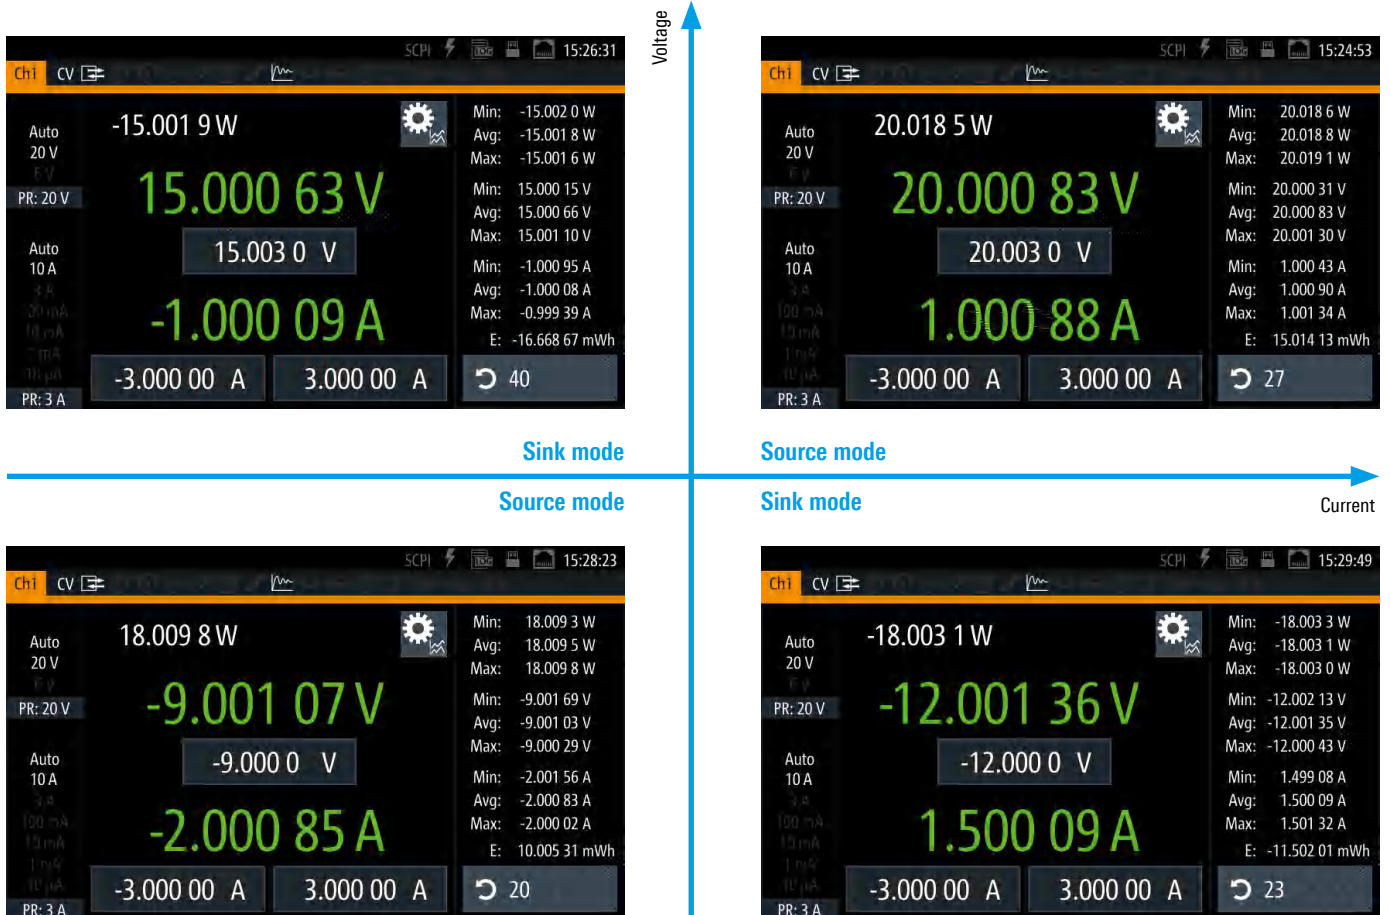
SCPI 15:26:31
Ch1 CV
Auto 20 V
PR: 20 V
Auto 10 A
PR: 3 A
-15.001 9 W
15.000 63 V
15.003 0 V
-1.000 09 A
-3.000 00 A
3.000 00 A
Min: -15.002 0 W
Avg: -15.001 8 W
Max: -15.001 6 W
Min: 15.000 15 V
Avg: 15.000 66 V
Max: 15.001 10 V
Min: -1.000 95 A
Avg: -1.000 08 A
Max: -0.999 39 A
E: -16.668 67 mWh
40

Voltage

SCPI 15:24:53
Ch1 CV
Auto 20 V
PR: 20 V
Auto 10 A
PR: 3 A
20.018 5 W
20.000 83 V
20.003 0 V
1.000 88 A
-3.000 00 A
3.000 00 A
Min: 20.018 6 W
Avg: 20.018 8 W
Max: 20.019 1 W
Min: 20.000 31 V
Avg: 20.000 83 V
Max: 20.001 30 V
Min: 1.000 43 A
Avg: 1.000 90 A
Max: 1.001 34 A
E: 15.014 13 mWh
27

Sink mode
Source mode
Source mode
Sink mode
Current

SCPI 15:28:23
Ch1 CV
Auto 20 V
PR: 20 V
Auto 10 A
PR: 3 A
18.009 8 W
-9.001 07 V
-9.000 0 V
-2.000 85 A
-3.000 00 A
3.000 00 A
Min: 18.009 3 W
Avg: 18.009 5 W
Max: 18.009 8 W
Min: -9.001 69 V
Avg: -9.001 03 V
Max: -9.000 29 V
Min: -2.001 56 A
Avg: -2.000 83 A
Max: -2.000 02 A
E: 10.005 31 mWh
20

SCPI 15:29:49
Ch1 CV
Auto 20 V
PR: 20 V
Auto 10 A
PR: 3 A
-18.003 1 W
-12.001 36 V
-12.000 0 V
1.500 09 A
-3.000 00 A
3.000 00 A
Min: -18.003 3 W
Avg: -18.003 1 W
Max: -18.003 0 W
Min: -12.002 13 V
Avg: -12.001 35 V
Max: -12.000 43 V
Min: 1.499 08 A
Avg: 1.500 09 A
Max: 1.501 32 A
E: -11.502 01 mWh
23